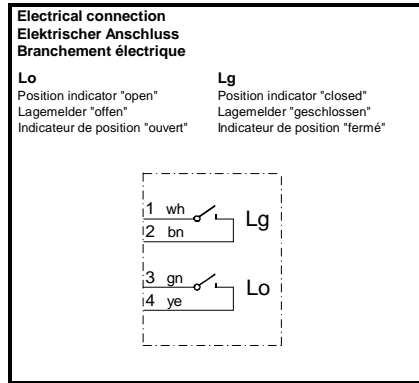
Electrical connection
Elektrischer Anschluss
Branchement électrique

Lo
Position indicator "open"
Lagemelder "offen"
Indicateur de position "ouvert"

Lg
Position indicator "closed"
Lagemelder "geschlossen"
Indicateur de position "fermé"

1 wh
2 bn
Lg

3 gn
4 ye
Lo